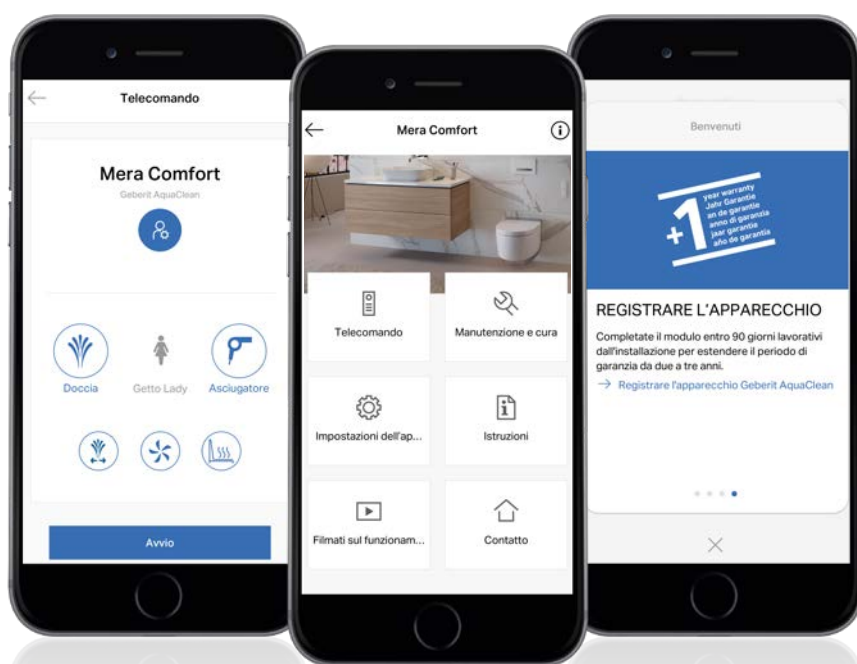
Telecomando

Mera Comfort

Geberit AquaClean

Doccia

Getto Lady

Asciugatore

Avvio

Mera Comfort

Telecomando

Manutenzione e cura

Impostazioni dell'ap...

Istruzioni

Filmati sul funzionam...

Contatto

Benvenuti

+1 year warranty Jahr Garantie an de garantie anno di garanzia jaar garantie año de garantia

REGISTRARE L'APPARECCHIO

Completate il modulo entro 90 giorni lavorativi dall'installazione per estendere il periodo di garanzia da due a tre anni.

→ Registrare l'apparecchio Geberit AquaClean